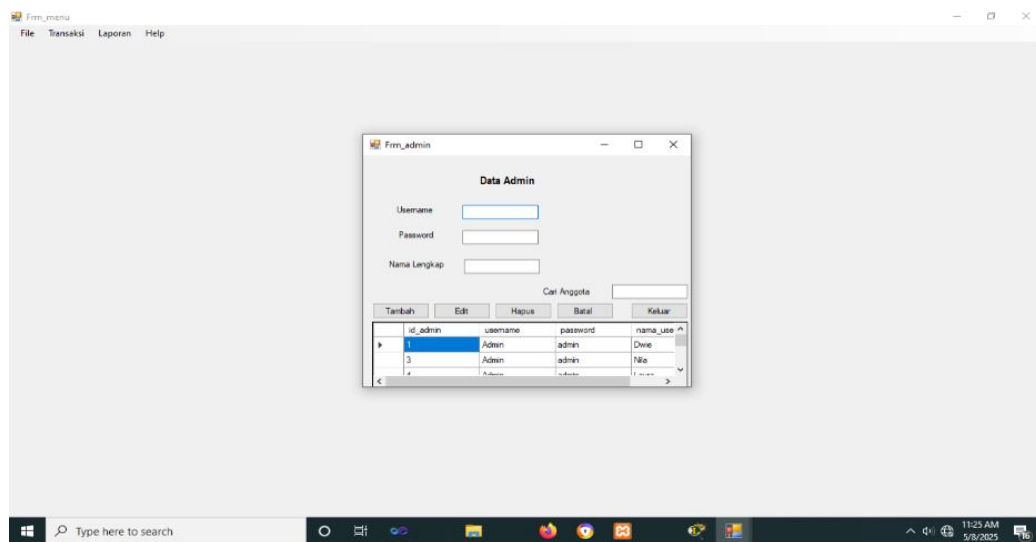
Frm_menu
File Transaksi Laporan Help

Frm_admin

Data Admin

Username
Password
Nama Lengkap

Cari Anggota

Tambah Edit Hapus Batal Keluar

| | id_admin | username | password | nama_use |
|---|---|---|---|---|
| ▸ | 1 | Admin | admin | Dwie |
| | 3 | Admin | admin | Nila |
| | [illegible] | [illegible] | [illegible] | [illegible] |

Type here to search

11:25 AM
5/8/2025
16